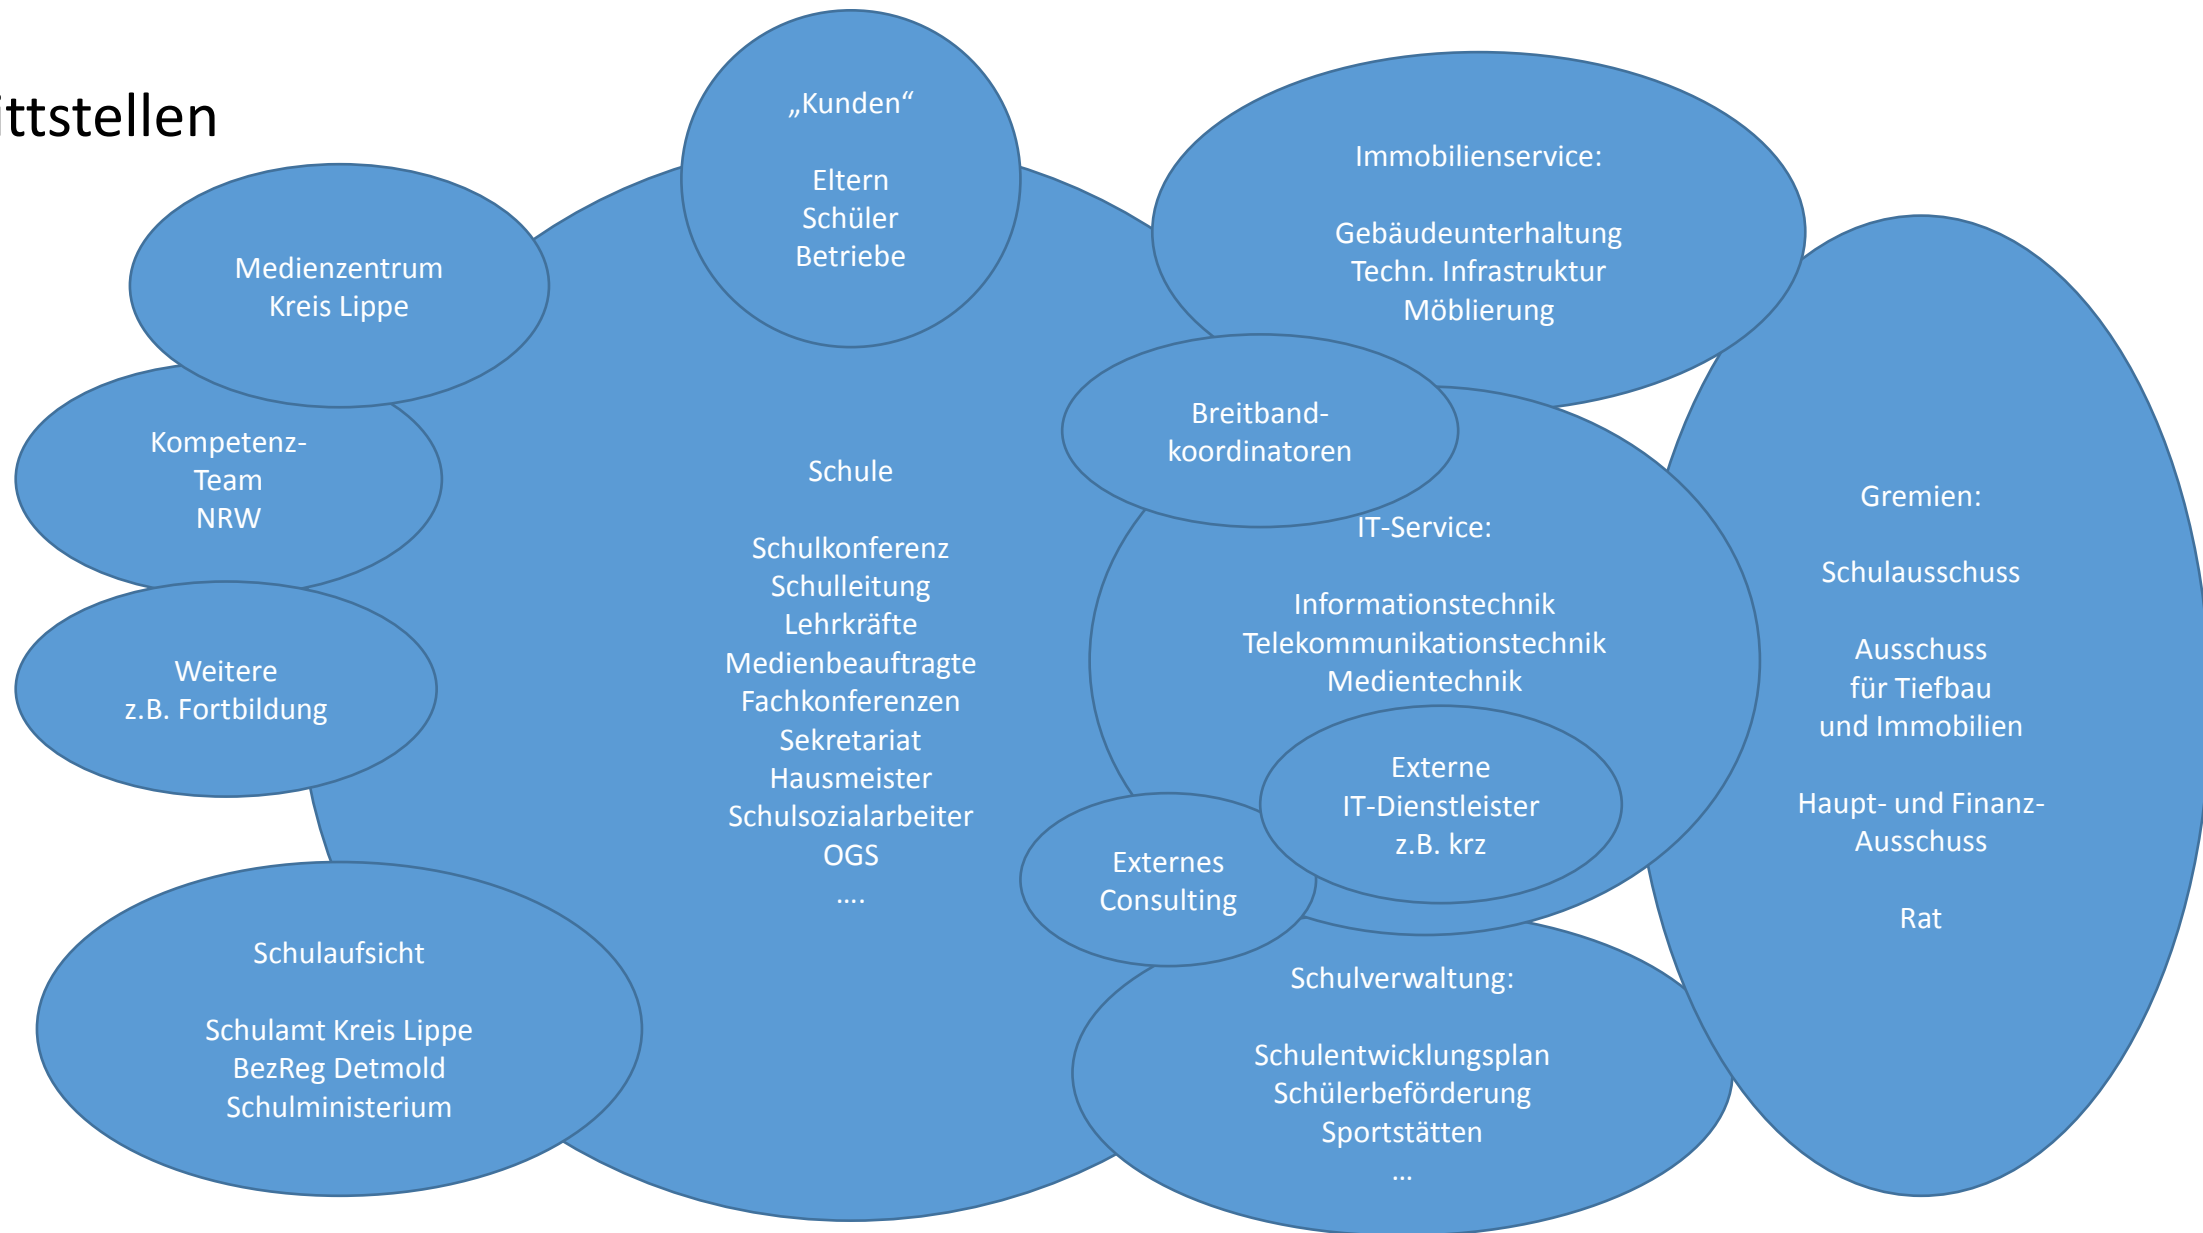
ttstellen

„Kunden“

Eltern
Schüler
Betriebe

Immobilienservice:

Gebäudeunterhaltung
Techn. Infrastruktur
Möblierung

Medienzentrum
Kreis Lippe

Kompetenz-
Team
NRW

Weitere
z.B. Fortbildung

Schule

Schulkonferenz
Schulleitung
Lehrkräfte
Medienbeauftragte
Fachkonferenzen
Sekretariat
Hausmeister
Schulsozialarbeiter
OGS
….

Breitband-
koordinatoren

IT-Service:

Informationstechnik
Telekommunikationstechnik
Medientechnik

Externe
IT-Dienstleister
z.B. krz

Externes
Consulting

Gremien:

Schulausschuss

Ausschuss
für Tiefbau
und Immobilien

Haupt- und Finanz-
Ausschuss

Rat

Schulaufsicht

Schulamt Kreis Lippe
BezReg Detmold
Schulministerium

Schulverwaltung:

Schulentwicklungsplan
Schülerbeförderung
Sportstätten
…